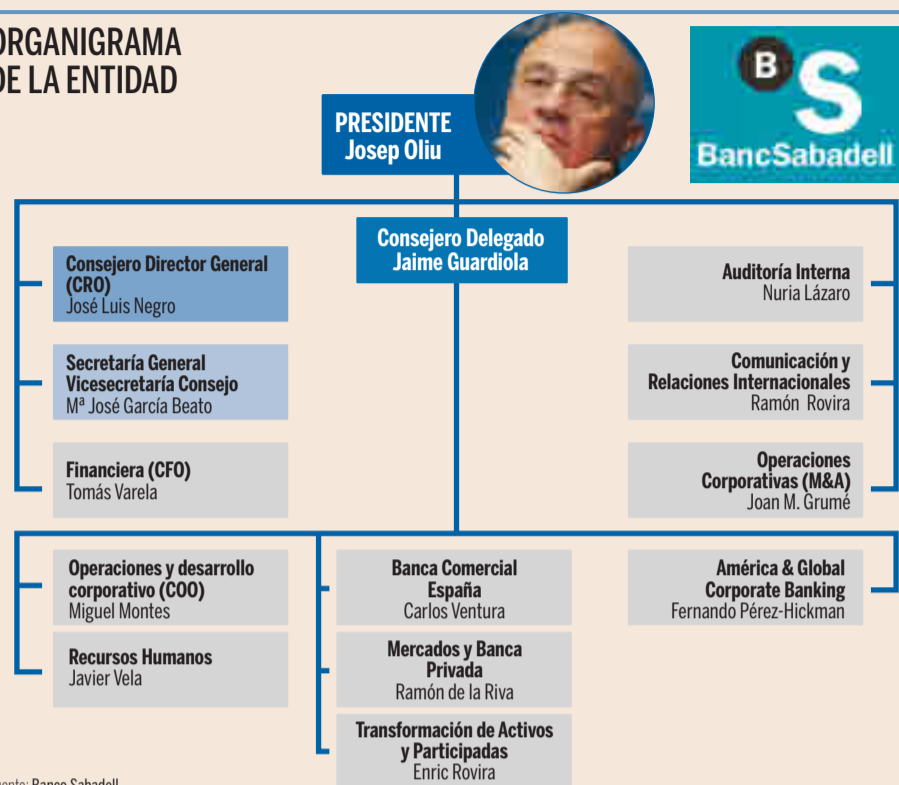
ORGANIGRAMA
DE LA ENTIDAD

PRESIDENTE
Josep Oliu

B
S
BancSabadell

Consejero Delegado
Jaime Guardiola

Consejero Director General (CRO)
José Luis Negro

Secretaría General
Vicesecretaría Consejo
Mª José García Beato

Financiera (CFO)
Tomás Varela

Auditoría Interna
Nuria Lázaro

Comunicación y Relaciones Internacionales
Ramón Rovira

Operaciones Corporativas (M&A)
Joan M. Grumé

Operaciones y desarrollo corporativo (COO)
Miguel Montes

Recursos Humanos
Javier Vela

Banca Comercial España
Carlos Ventura

Mercados y Banca Privada
Ramón de la Riva

Transformación de Activos y Participadas
Enric Rovira

América & Global Corporate Banking
Fernando Pérez-Hickman

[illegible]ente: Banco Sabadell